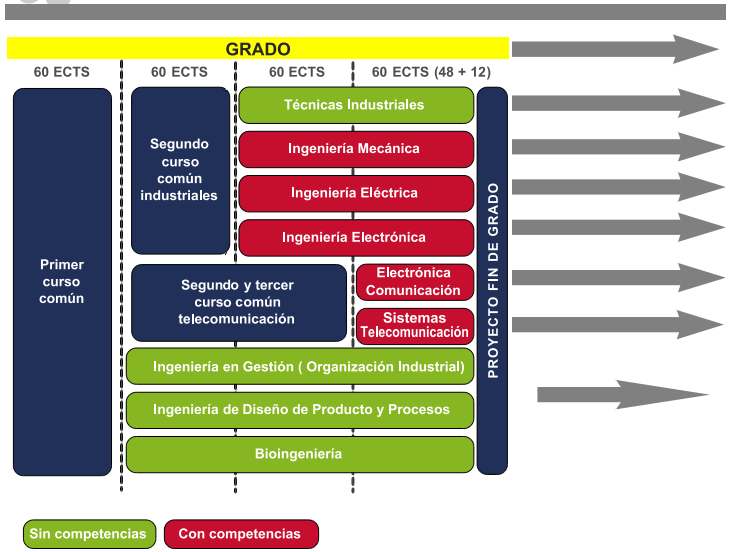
GRADO

60 ECTS

60 ECTS

60 ECTS

60 ECTS (48 + 12)

Primer curso común

Segundo curso común industriales

Técnicas Industriales

Ingeniería Mecánica

Ingeniería Eléctrica

Ingeniería Electrónica

Segundo y tercer curso común telecomunicación

Electrónica Comunicación

Sistemas Telecomunicación

Ingeniería en Gestión ( Organización Industrial)

Ingeniería de Diseño de Producto y Procesos

Bioingeniería

PROYECTO FIN DE GRADO

Sin competencias

Con competencias